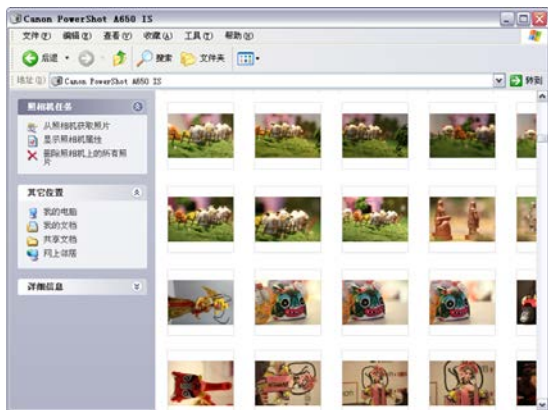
Canon PowerShot A650 IS

文件(F) 编辑(E) 查看(V) 收藏(A) 工具(T) 帮助(H)

后退 搜索 文件夹

地址(D) Canon PowerShot A650 IS 转到

照相机任务
从照相机获取照片
显示照相机属性
删除照相机上的所有照片

其它位置
我的电脑
我的文档
共享文档
网上邻居

详细信息